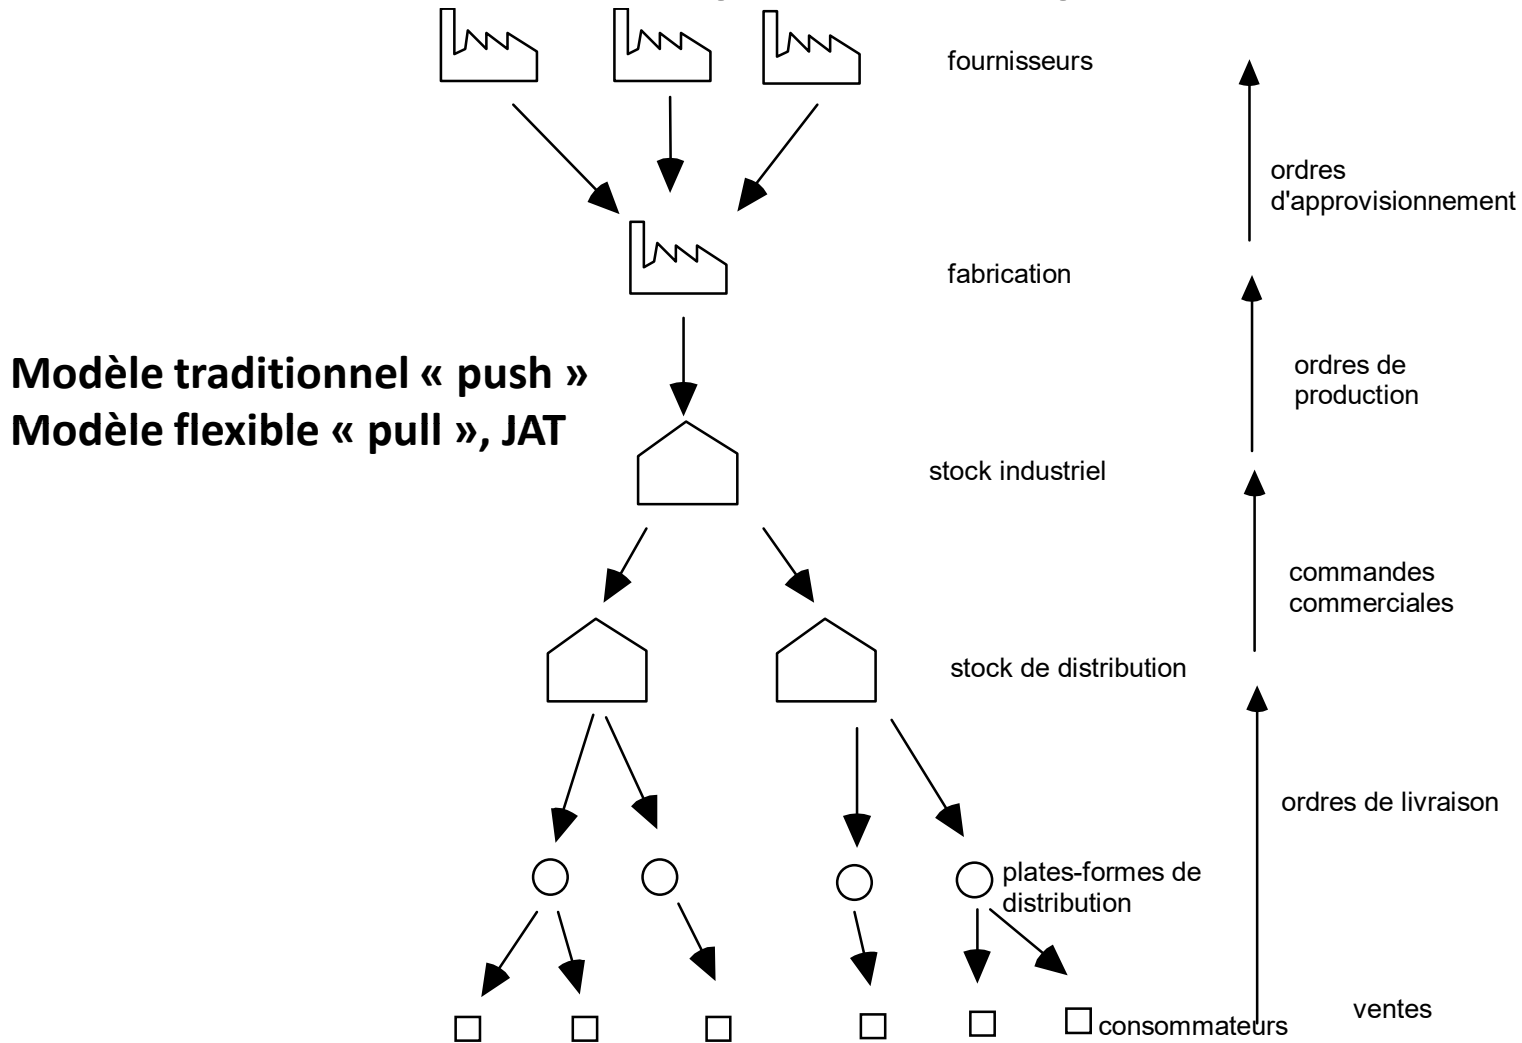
fournisseurs

ordres d'approvisionnement

fabrication

Modèle traditionnel « push »
Modèle flexible « pull », JAT

ordres de production

stock industriel

commandes commerciales

stock de distribution

ordres de livraison

plates-formes de distribution

consommateurs

ventes